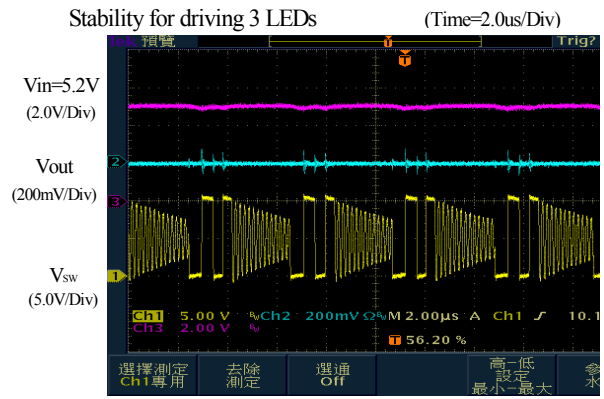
Stability for driving 3 LEDs (Time=2.0us/Div)

Tek 預覽 Trig?

Vin=5.2V
(2.0V/Div)

Vout
(200mV/Div)

$V_{SW}$
(5.0V/Div)

2
3
1

Ch1 5.00 V $B_W$Ch2 200mV $\Omega$ $B_W$M 2.00µs A Ch1 ∫ 10.1
Ch3 2.00 V $B_W$
56.20 %

選擇測定
Ch1專用

去除
測定

選通
Off

高-低
設定
最小-最大

參
水